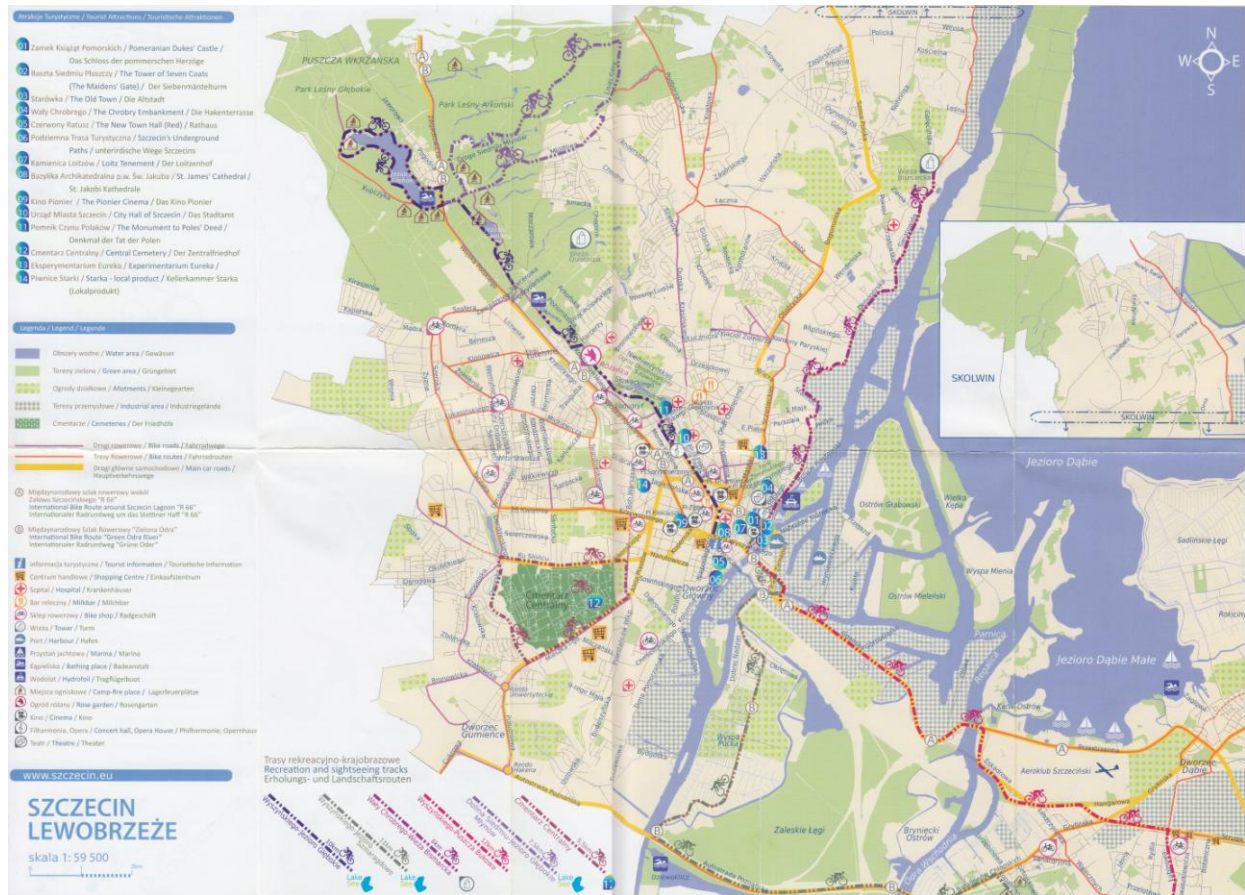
Atrakcje Turystyczne / Tourist Attractions / Touristische Attraktionen

01 Zamek Książąt Pomorskich / Pomeranian Dukes' Castle / Das Schloss der pommerschen Herzöge
02 Baszta Siedmiu Płaszczy / The Tower of Seven Coats (The Maidens' Gate) / Der Siebenmäntelturm
03 Starówka / The Old Town / Die Altstadt
04 Wały Chrobrego / The Chrobry Embankment / Die Hakenterrasse
05 Czerwony Ratusz / The New Town Hall (Red) / Rathaus
06 Podziemna Trasa Turystyczna / Szczecin's Underground Paths / unterirdische Wege Szczecins
07 Kamienica Loitzów / Loitz Tenement / Der Loitzenhof
08 Bazylika Archikatedralna p.w. Św. Jakuba / St. James' Cathedral / St. Jakobi Kathedrale
09 Kino Pionier / The Pionier Cinema / Das Kino Pionier
10 Urząd Miasta Szczecin / City Hall of Szczecin / Das Stadtamt
11 Pomnik Czynu Polaków / The Monument to Poles' Deed / Denkmal der Tat der Polen
12 Cmentarz Centralny / Central Cemetery / Der Zentralfriedhof
13 Eksperymentarium Eureka / Experimentarium Eureka /
14 Piwnice Starki / Starka - local product / Kellerkammer Starka (Lokalprodukt)

Legenda / Legend / Legende

Obszary wodne / Water area / Gewässer
Tereny zielone / Green area / Grüngebiet
Ogrody działkowe / Allotments / Kleingarten
Tereny przemysłowe / Industrial area / Industriegelände
Cmentarze / Cemeteries / Der Friedhöfe

Drogi rowerowe / Bike roads / Fahrradwege
Trasy Rowerowe / Bike routes / Fahrradrouten
Drogi główne samochodowe / Main car roads / Hauptverkehrswege

Międzynarodowy szlak rowerowy wokół Zalewu Szczecińskiego "R 66" International Bike Route around Szczecin Lagoon "R 66" Internationaler Radrundweg um das Stettiner Haff "R 66"

Międzynarodowy Szlak Rowerowy "Zielona Odra" International Bike Route "Green Odra River" Internationaler Radrundweg "Grüne Oder"

Informacja turystyczna / Tourist Information / Touristische Information
Centrum handlowe / Shopping Centre / Einkaufszentrum
Szpital / Hospital / Krankenhäuser
Bar mleczny / Milkbar / Milchbar
Sklep rowerowy / Bike shop / Radgeschäft
Wieża / Tower / Turm
Port / Harbour / Hafen
Przystań jachtowa / Marina / Marina
Kąpielisko / Bathing place / Badeanstalt
Wodolot / Hydrofoil / Tragflügelboot
Miejsca ogniskowe / Camp-fire place / Lagerfeuerplätze
Ogród różany / Rose garden / Rosengarten
Kino / Cinema / Kino
Filharmonia, Opera / Concert hall, Opera House / Philharmonie, Opernhaus
Teatr / Theatre / Theater

www.szczecin.eu

SZCZECIN LEWOBRZEŻE
skala 1: 59 500

Trasy rekreacyjno-krajobrazowe
Recreation and sightseeing tracks
Erholungs- und Landschaftsrouten

PUSZCZA WKRZAŃSKA
Park Leśny Głębokie
Park Leśny Arkoński
Cmentarz Centralny
Dworzec Główny
Dworzec Gumieńce
Ostrów Grabowski
Wielka Kępa
Wyspa Mienia
Ostrów Mieleński
Jezioro Dąbie
Jezioro Dąbie Małe
Sadlińskie Łęgi
Aeroklub Szczeciński
Dworzec Dąbie
Zaleskie Łęgi
Brynnecki Ostrów
Wyspa Pucka
Kępa Ostrów
Regalica
Police
Łącznа
SKOLWIN
SKOLWIN
Lake Side
Lake Side
N
W
E
S